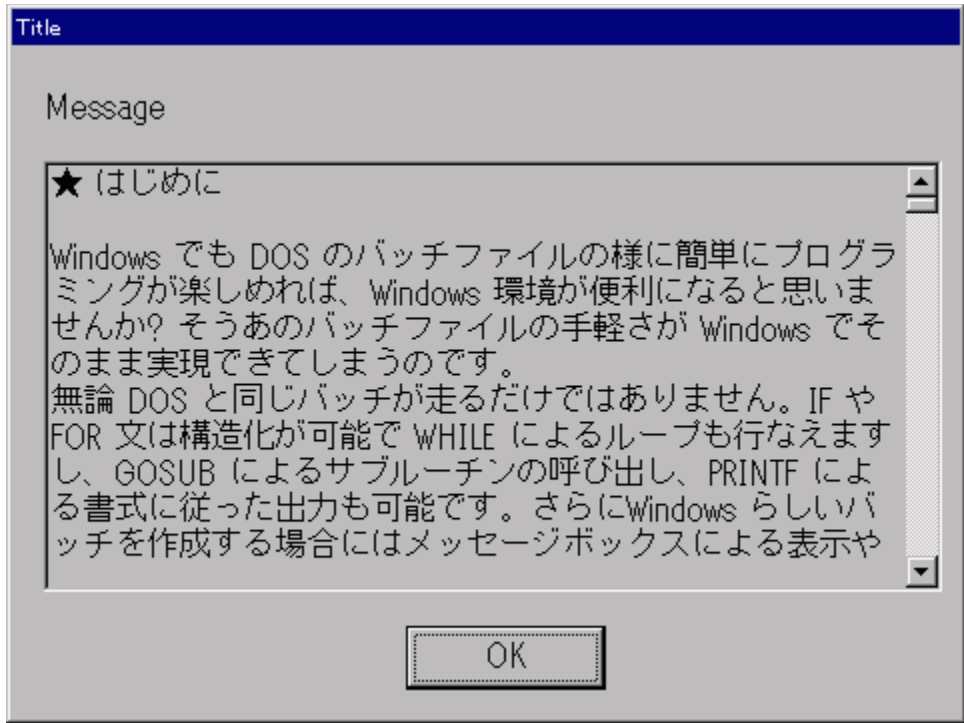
Title

Message

★ はじめに

Windows でも DOS のバッチファイルの様に簡単にプログラミングが楽しめれば、Windows 環境が便利になると思いませんか? そうあのバッチファイルの手軽さが Windows でそのまま実現できてしまうのです。
無論 DOS と同じバッチが走るだけではありません。IF や FOR 文は構造化が可能で WHILE によるループも行なえますし、GOSUB によるサブルーチンの呼び出し、PRINTF による書式に従った出力も可能です。さらにWindows らしいバッチを作成する場合にはメッセージボックスによる表示や

OK